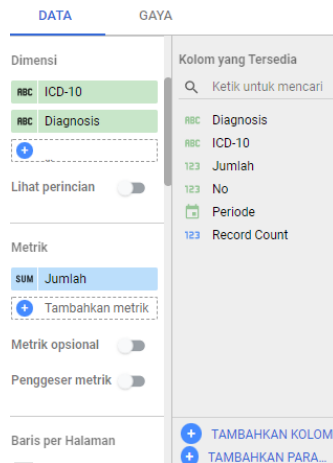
DATA GAYA

Dimensi

ABC ICD-10

ABC Diagnosis

Lihat perincian

Metrik

SUM Jumlah

Tambahkan metrik

Metrik opsional

Penggeser metrik

Baris per Halaman

Kolom yang Tersedia

Ketik untuk mencari

ABC Diagnosis

ABC ICD-10

123 Jumlah

123 No

Periode

123 Record Count

TAMBAHKAN KOLOM

TAMBAHKAN PARA...